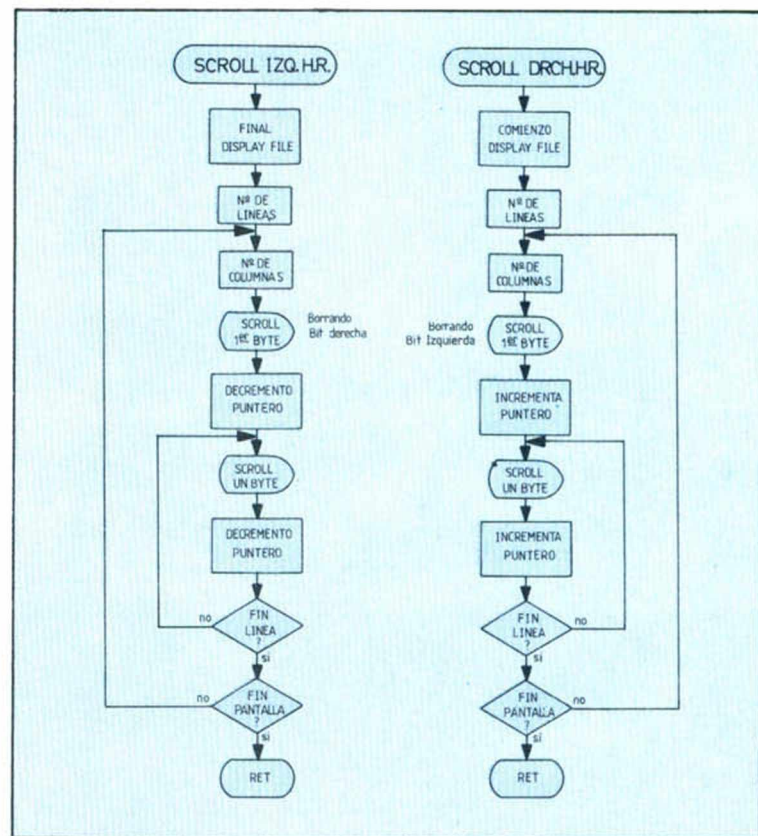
SCROLL IZQ. H.R.

FINAL DISPLAY FILE

Nº DE LINEAS

Nº DE COLUMNAS

SCROLL 1er BYTE

Borrando Bit derecha

DECREMENTO PUNTERO

SCROLL UN BYTE

DECREMENTO PUNTERO

FIN LINEA ?

no

si

FIN PANTALLA ?

no

si

RET

SCROLL DRCH.H.R.

COMIENZO DISPLAY FILE

Nº DE LINEAS

Nº DE COLUMNAS

Borrando Bit Izquierda

SCROLL 1er BYTE

INCREMENTA PUNTERO

SCROLL UN BYTE

INCREMENTA PUNTERO

FIN LINEA ?

no

si

FIN PANTALLA ?

no

si

RET